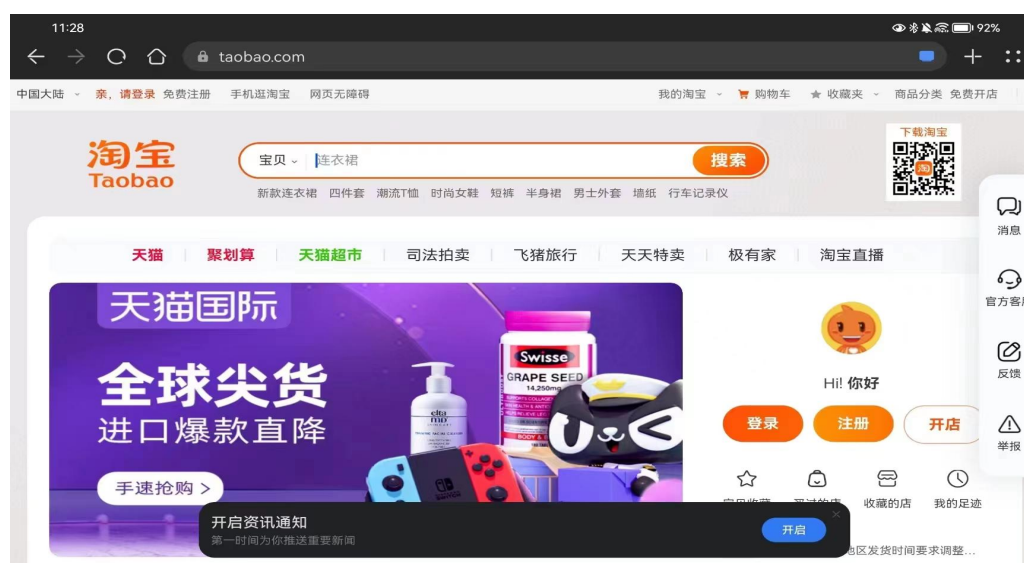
11:28 92%

taobao.com

中国大陆 亲，请登录 免费注册 手机逛淘宝 网页无障碍 我的淘宝 购物车 收藏夹 商品分类 免费开店

淘宝 Taobao

宝贝 连衣裙 搜索

新款连衣裙 四件套 潮流T恤 时尚女鞋 短裤 半身裙 男士外套 墙纸 行车记录仪

下载淘宝

消息

官方客

反馈

举报

天猫 聚划算 天猫超市 司法拍卖 飞猪旅行 天天特卖 极有家 淘宝直播

天猫国际

全球尖货

进口爆款直降

手速抢购 >

Swisse GRAPE SEED 14,250mg

Hi! 你好

登录 注册 开店

收藏的店 我的足迹

开启资讯通知

第一时间为你推送重要新闻

开启

地区发货时间要求调整...